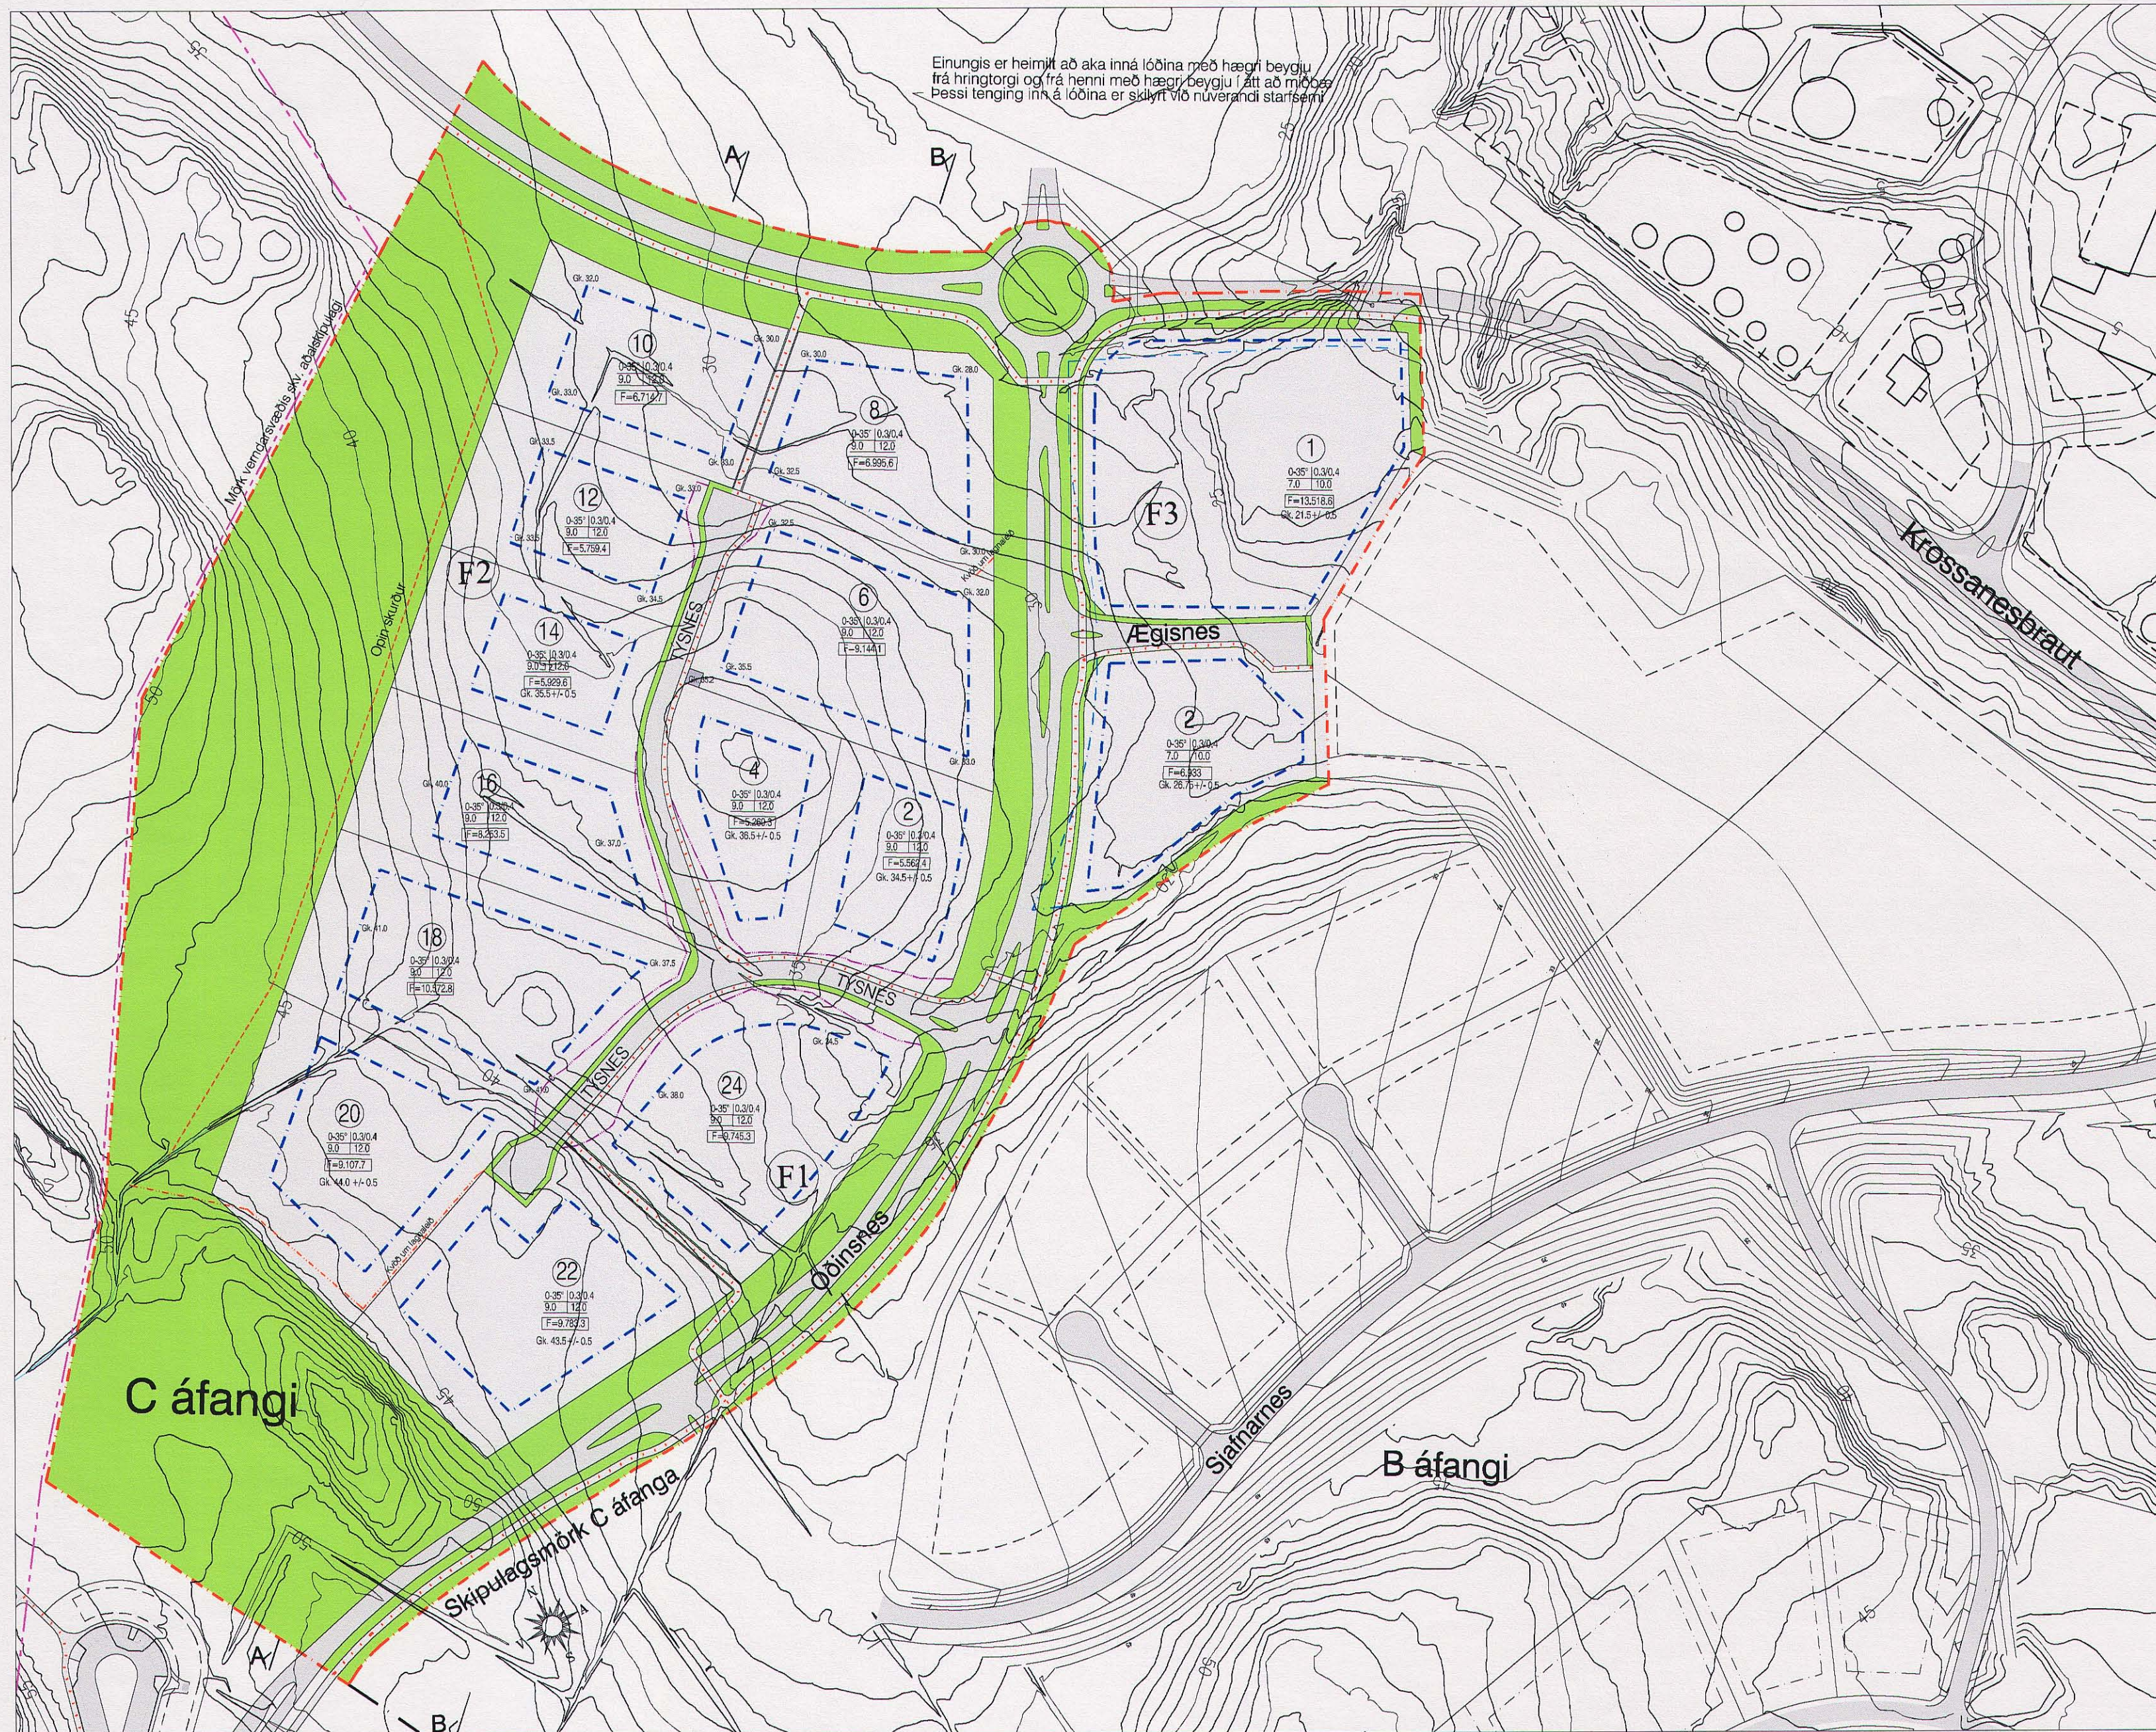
Einungis er heimilt að aka inná lóðina með hægri beygju frá hringtorgi og frá henni með hægri beygju í átt að miðbæ. Þessi tenging inn á lóðina er skilyrt við núverandi starfsemi

A

B

10

8

12

F2

14

6

TÝSNES

4

2

16

18

20

22

24

F1

TÝSNES

TÝSNES

Óðinsnes

1

F3

Ægisnes

2

Krossanesbraut

Opið svæði

C áfangi

Skipulagsmörk C áfanga

Sjafnarnes

B áfangi

A

B